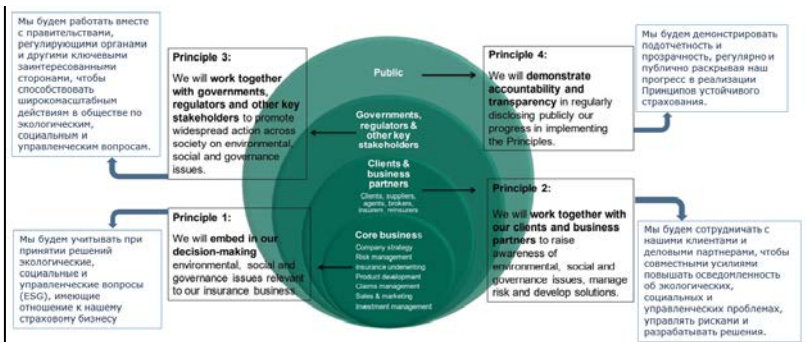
Мы будем работать вместе с правительствами, регулирующими органами и другими ключевыми заинтересованными сторонами, чтобы способствовать широкомасштабным действиям в обществе по экологическим, социальным и управленческим вопросам.

Principle 3:
We will work together with governments, regulators and other key stakeholders to promote widespread action across society on environmental, social and governance issues.

Public

Principle 4:
We will demonstrate accountability and transparency in regularly disclosing publicly our progress in implementing the Principles.

Мы будем демонстрировать подотчетность и прозрачность, регулярно и публично раскрывая наш прогресс в реализации Принципов устойчивого страхования.

Governments, regulators & other key stakeholders

Clients & business partners
Clients, suppliers, agents, brokers, insurers, reinsurers

Core business
Company strategy
Risk management
Insurance underwriting
Product development
Claims management
Sales & marketing
Investment management

Principle 1:
We will embed in our decision-making environmental, social and governance issues relevant to our insurance business.

Мы будем учитывать при принятии решений экологические, социальные и управленческие вопросы (ESG), имеющие отношение к нашему страховому бизнесу

Principle 2:
We will work together with our clients and business partners to raise awareness of environmental, social and governance issues, manage risk and develop solutions.

Мы будем сотрудничать с нашими клиентами и деловыми партнерами, чтобы совместными усилиями повышать осведомленность об экологических, социальных и управленческих проблемах, управлять рисками и разрабатывать решения.